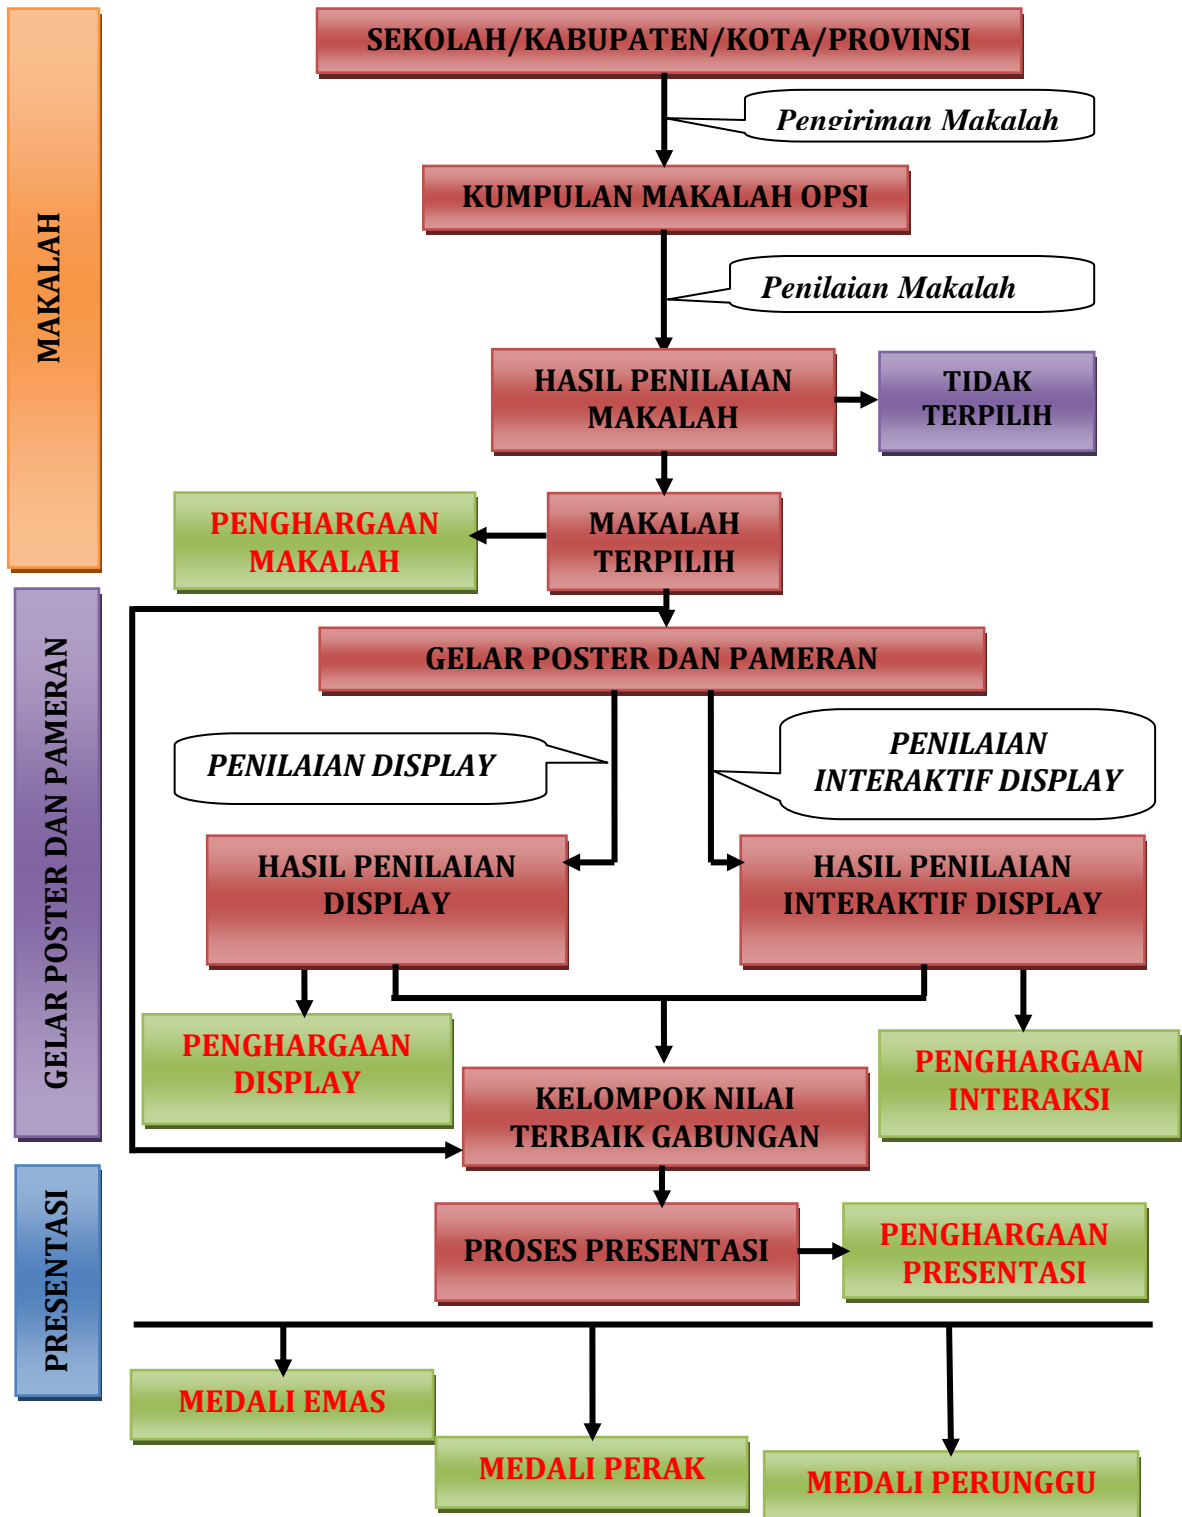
MAKALAH

GELAR POSTER DAN PAMERAN

PRESENTASI

SEKOLAH/KABUPATEN/KOTA/PROVINSI

Pengiriman Makalah

KUMPULAN MAKALAH OPSI

Penilaian Makalah

HASIL PENILAIAN MAKALAH

TIDAK TERPILIH

PENGHARGAAN MAKALAH

MAKALAH TERPILIH

GELAR POSTER DAN PAMERAN

PENILAIAN DISPLAY

PENILAIAN INTERAKTIF DISPLAY

HASIL PENILAIAN DISPLAY

HASIL PENILAIAN INTERAKTIF DISPLAY

PENGHARGAAN DISPLAY

KELOMPOK NILAI TERBAIK GABUNGAN

PENGHARGAAN INTERAKSI

PROSES PRESENTASI

PENGHARGAAN PRESENTASI

MEDALI EMAS

MEDALI PERAK

MEDALI PERUNGGU